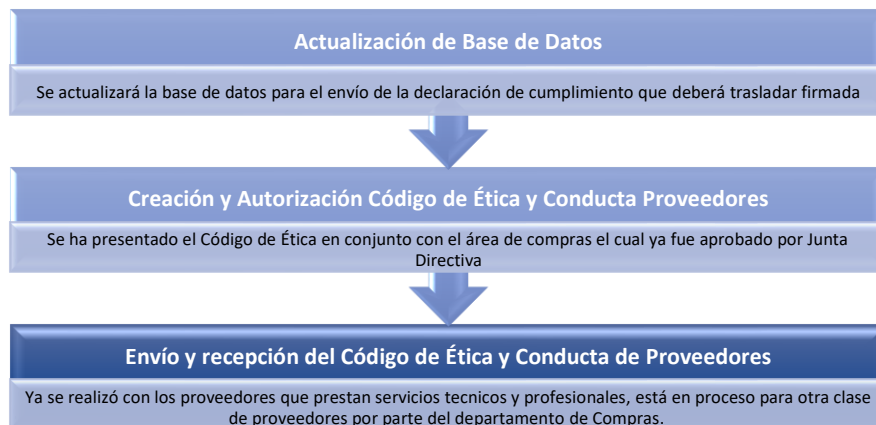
Actualización de Base de Datos

Se actualizará la base de datos para el envío de la declaración de cumplimiento que deberá trasladar firmada

Creación y Autorización Código de Ética y Conducta Proveedores

Se ha presentado el Código de Ética en conjunto con el área de compras el cual ya fue aprobado por Junta Directiva

Envío y recepción del Código de Ética y Conducta de Proveedores

Ya se realizó con los proveedores que prestan servicios tecnicos y profesionales, está en proceso para otra clase de proveedores por parte del departamento de Compras.